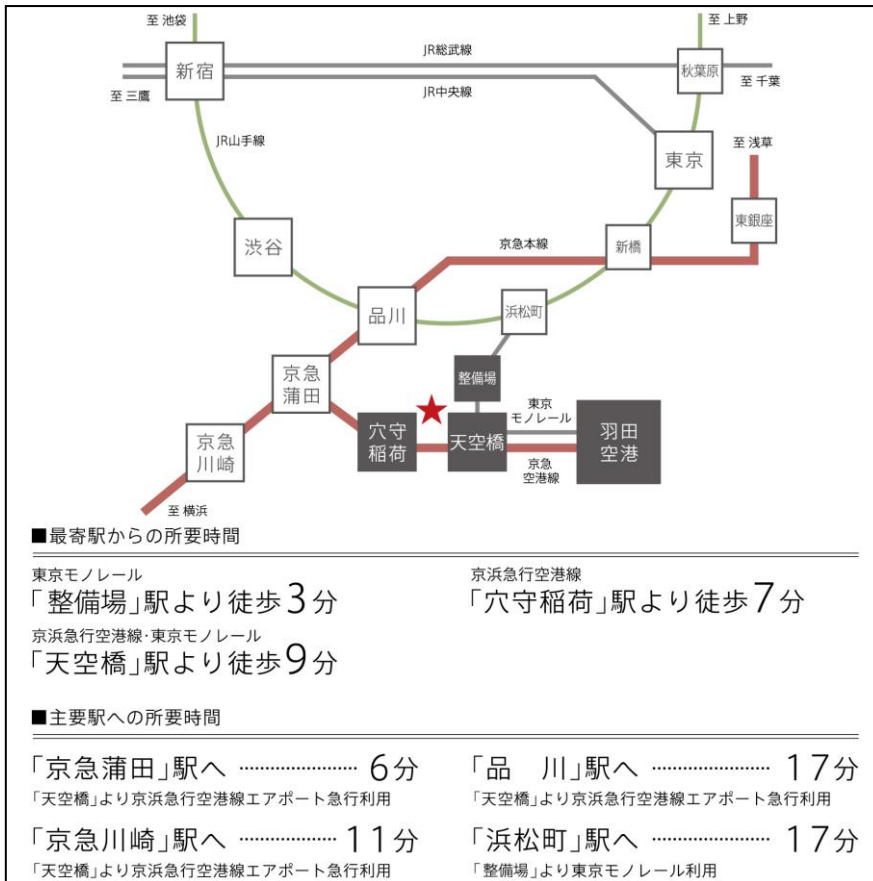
至 池袋

至 上野

新宿

JR総武線

秋葉原

至 千葉

至 三鷹

JR中央線

JR山手線

東京

至 浅草

東銀座

渋谷

京急本線

新橋

品川

浜松町

京急蒲田

整備場

東京モノレール

羽田空港

京急川崎

穴守稲荷

天空橋

京急空港線

至 横浜

■最寄駅からの所要時間

東京モノレール
「整備場」駅より徒歩3分

京浜急行空港線
「穴守稲荷」駅より徒歩7分

京浜急行空港線·東京モノレール
「天空橋」駅より徒歩9分

■主要駅への所要時間

「京急蒲田」駅へ ・・・・・・・・・・・・・・・・・・ 6分
「天空橋」より京浜急行空港線エアポート急行利用

「品　川」駅へ ・・・・・・・・・・・・・・・・・・ 17分
「天空橋」より京浜急行空港線エアポート急行利用

「京急川崎」駅へ ・・・・・・・・・・・・・・・・・・ 11分
「天空橋」より京浜急行空港線エアポート急行利用

「浜松町」駅へ ・・・・・・・・・・・・・・・・・・ 17分
「整備場」より東京モノレール利用